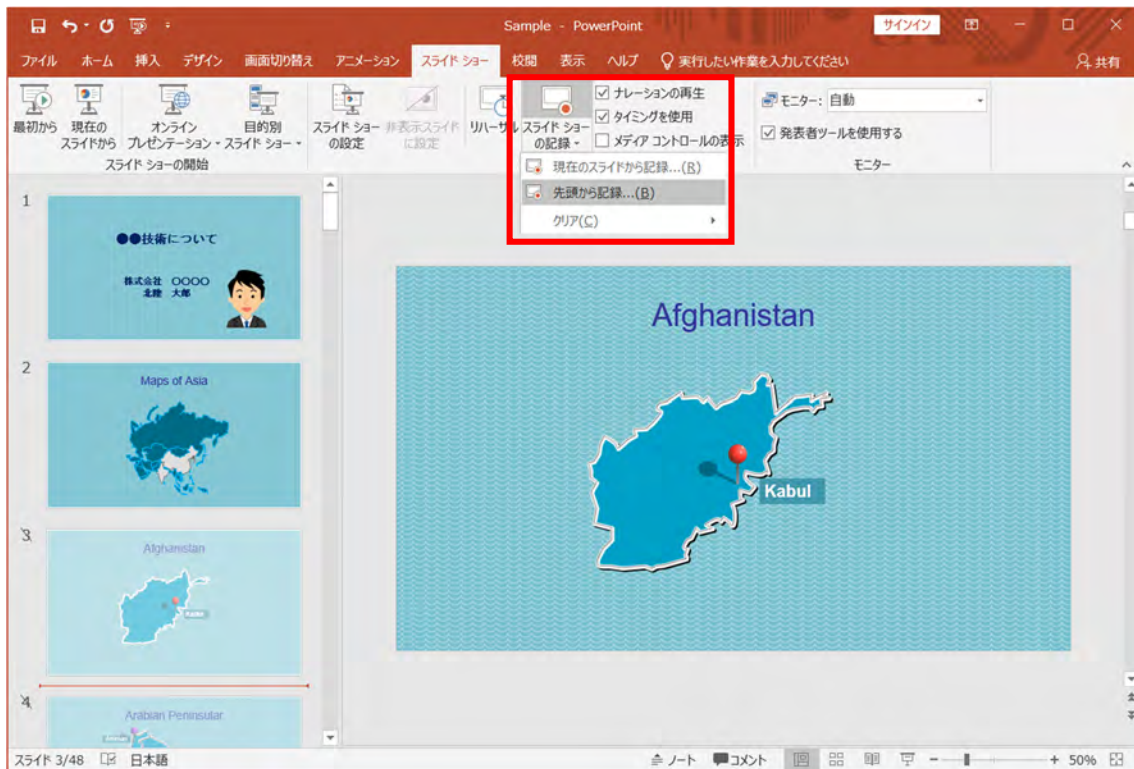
Sample - PowerPoint

サインイン

ファイル ホーム 挿入 デザイン 画面切り替え アニメーション スライド ショー 校閲 表示 ヘルプ 実行したい作業を入力してください 共有

最初から 現在のスライドから オンライン プレゼンテーション 目的別スライド ショー スライド ショーの設定 非表示スライドに設定 リハーサル スライド ショーの記録

スライド ショーの開始

ナレーションの再生
タイミングを使用
メディア コントロールの表示

モニター: 自動
発表者ツールを使用する

モニター

現在のスライドから記録...(R)
先頭から記録...(B)
クリア(C)

1
●●技術について
株式会社 OOOO
北陸 太郎

2
Maps of Asia

3
Afghanistan
Kabul

4
Arabian Peninsular

Afghanistan

Kabul

スライド 3/48 日本語 ノート コメント 50%